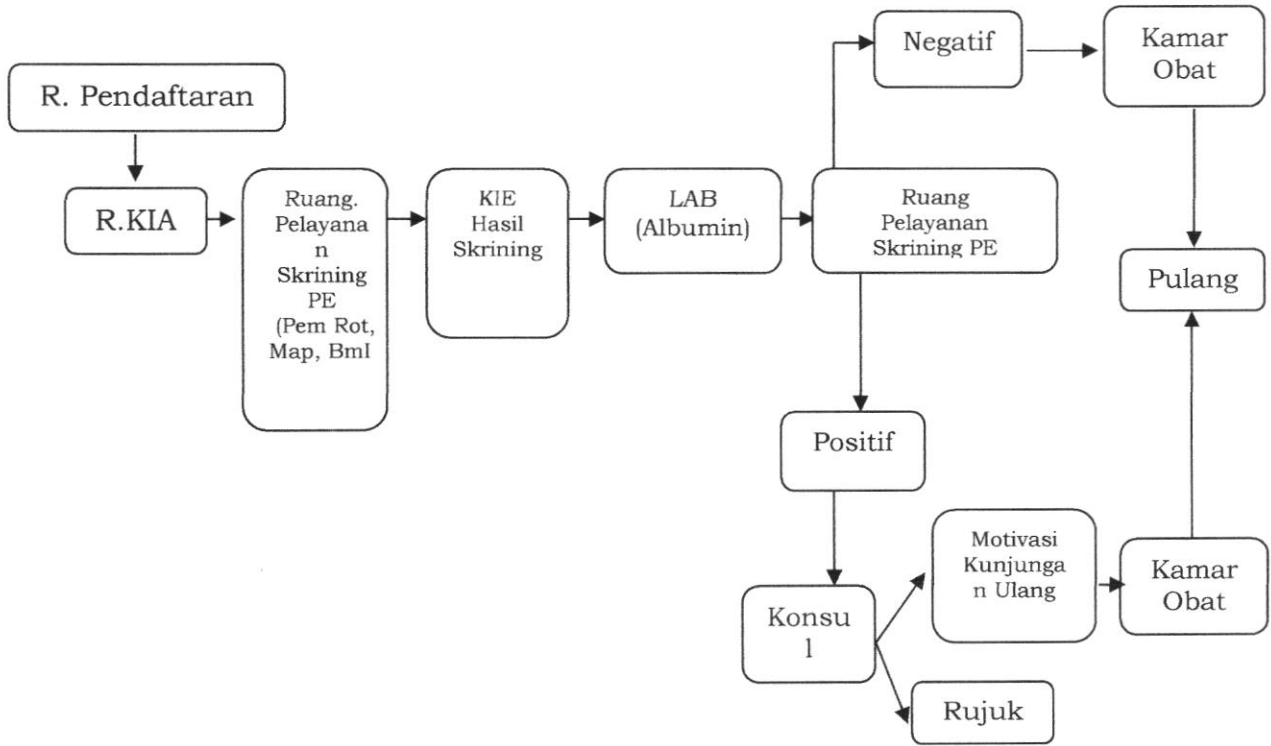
R. Pendaftaran

R.KIA

Ruang. Pelayana n Skrining PE (Pem Rot, Map, BmI

KIE Hasil Skrining

LAB (Albumin)

Ruang Pelayanan Skrining PE

Negatif

Kamar Obat

Pulang

Positif

Konsu l

Motivasi Kunjunga n Ulang

Kamar Obat

Rujuk